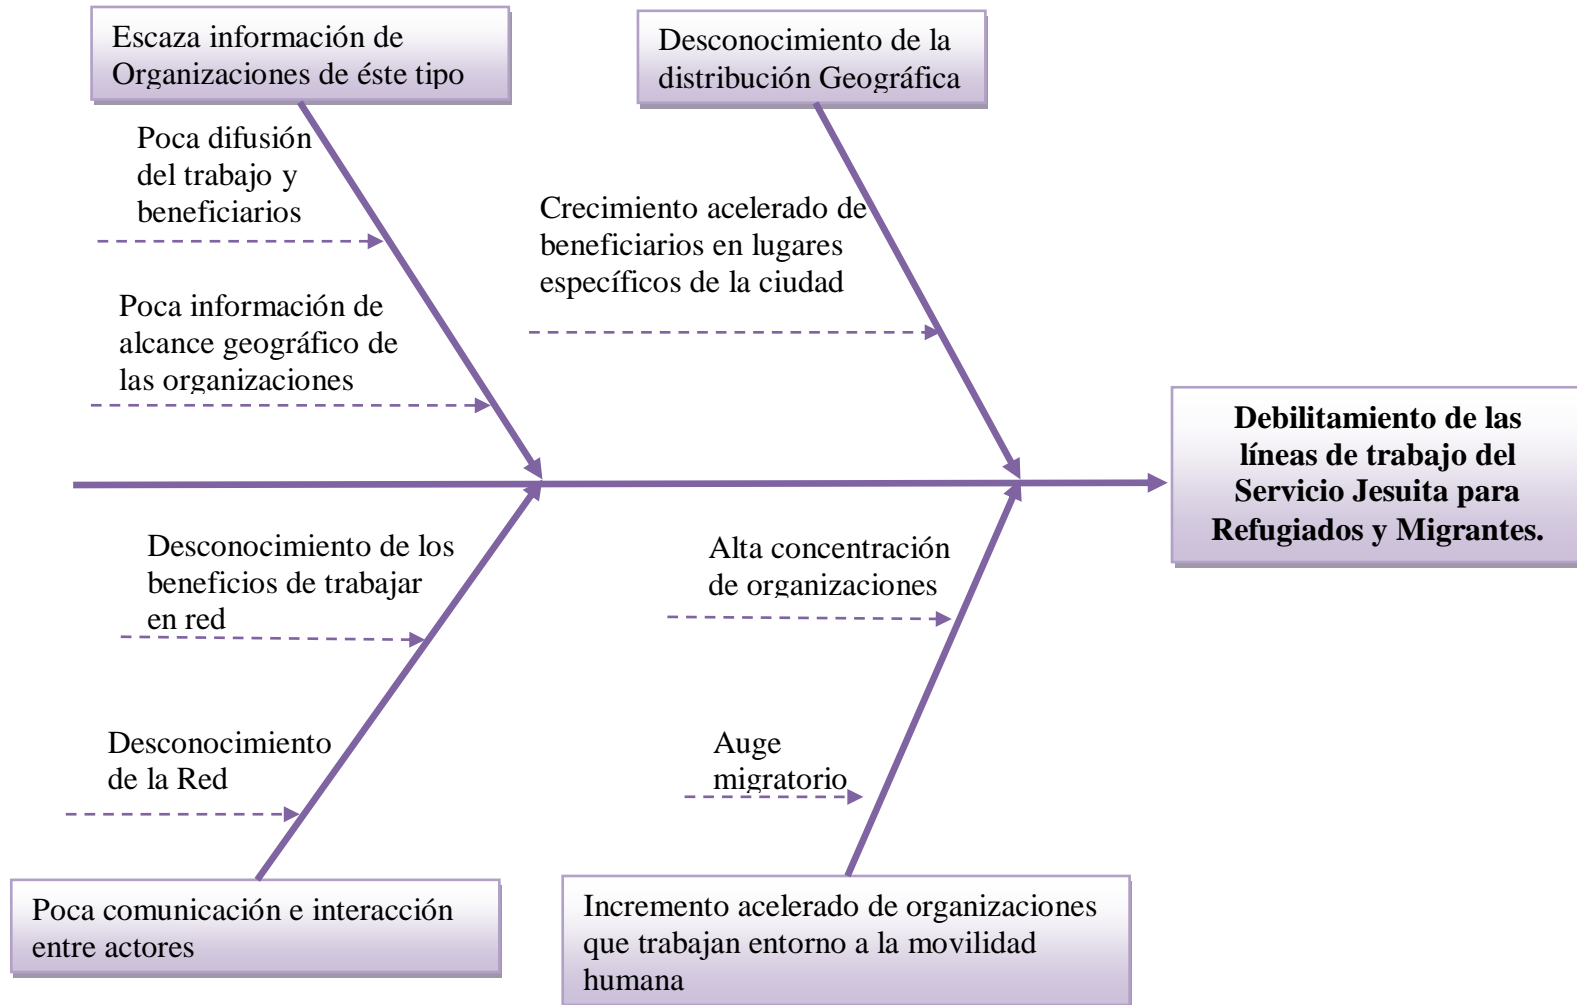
Escaza información de Organizaciones de éste tipo

Desconocimiento de la distribución Geográfica

Poca difusión del trabajo y beneficiarios

Crecimiento acelerado de beneficiarios en lugares específicos de la ciudad

Poca información de alcance geográfico de las organizaciones

**Debilitamiento de las líneas de trabajo del Servicio Jesuita para Refugiados y Migrantes.**

Desconocimiento de los beneficios de trabajar en red

Alta concentración de organizaciones

Desconocimiento de la Red

Auge migratorio

Poca comunicación e interacción entre actores

Incremento acelerado de organizaciones que trabajan entorno a la movilidad humana